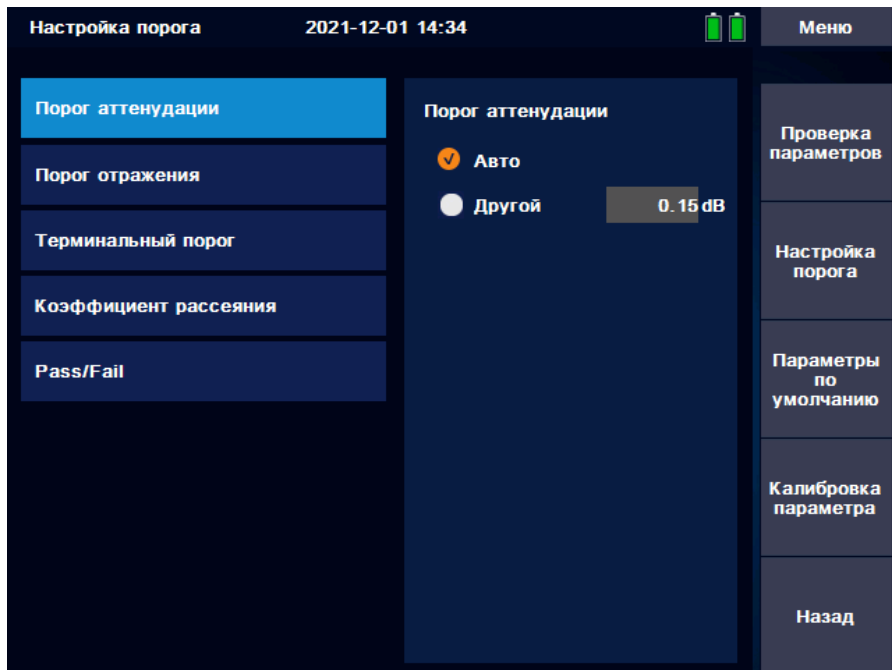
Настройка порога 2021-12-01 14:34

Меню

Порог аттенудации

Порог отражения

Терминальный порог

Коэффициент рассеяния

Pass/Fail

Порог аттенудации

Авто

Другой 0.15 dB

Проверка параметров

Настройка порога

Параметры по умолчанию

Калибровка параметра

Назад